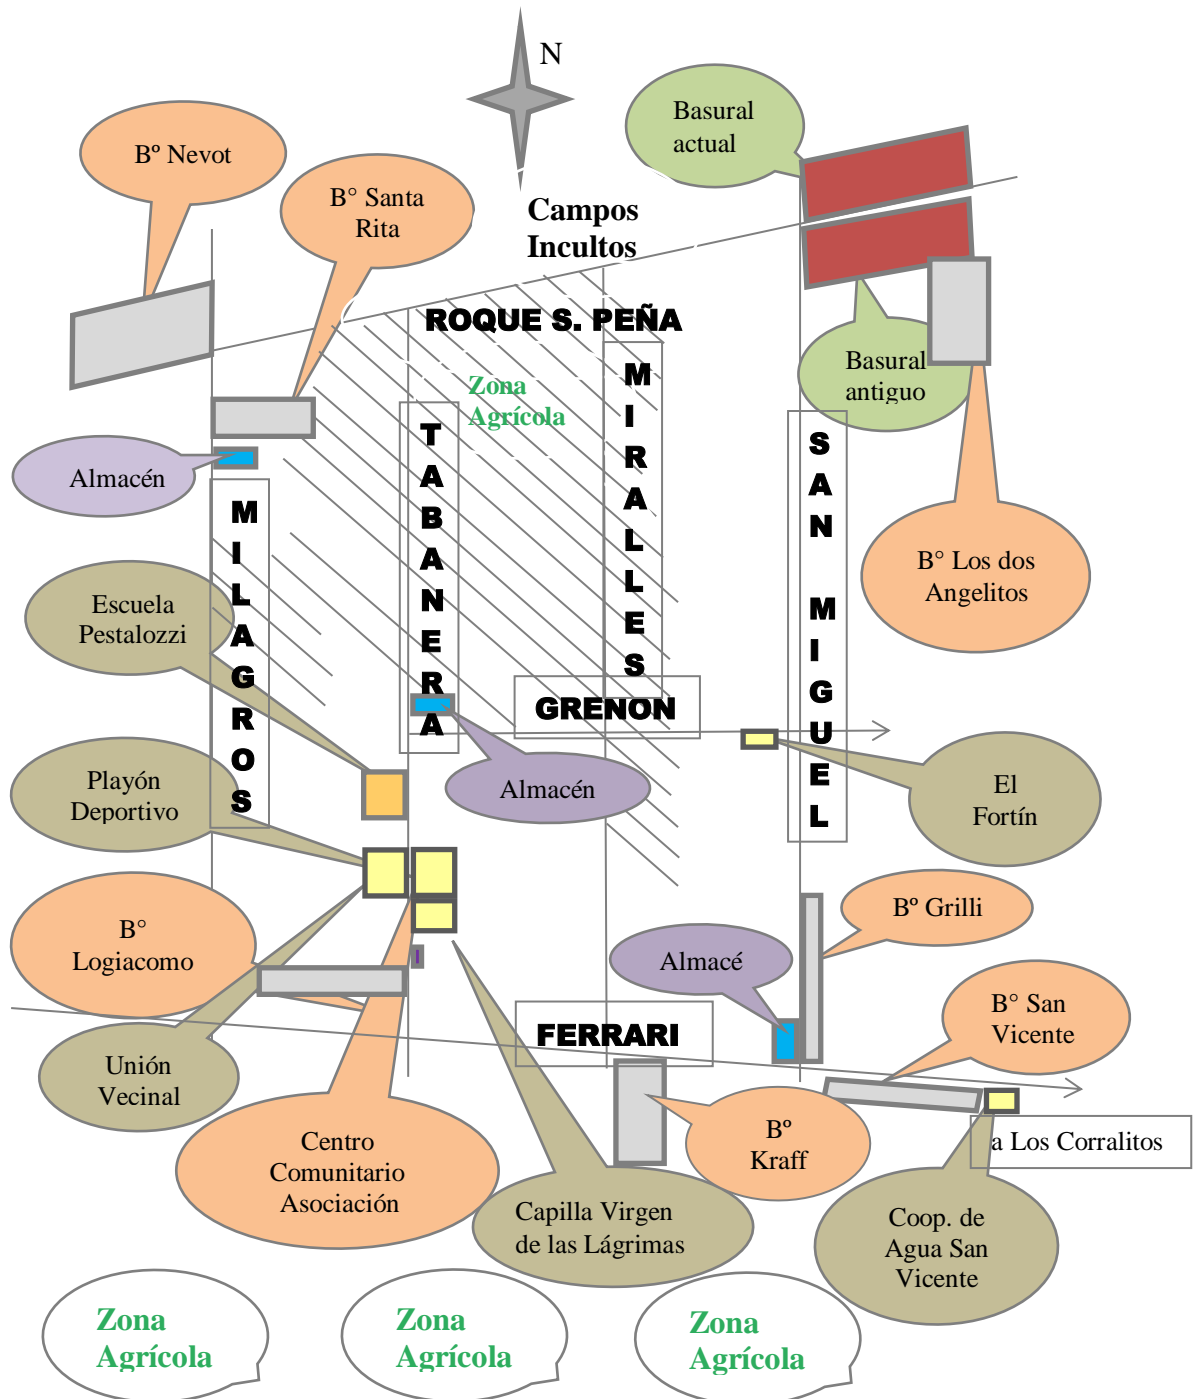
N

Basural actual

Bº Nevot

B° Santa Rita

Campos Incultos

ROQUE S. PEÑA

Zona Agrícola

Basural antiguo

Almacén

MILAGROS

TABANERA

MIRALLES

SAN MIGUEL

B° Los dos Angelitos

Escuela Pestalozzi

GRENON

Playón Deportivo

Almacén

El Fortín

B° Logiacomo

B° Grilli

Almacé

B° San Vicente

Unión Vecinal

FERRARI

Bº Kraff

a Los Corralitos

Centro Comunitario Asociación

Capilla Virgen de las Lágrimas

Coop. de Agua San Vicente

Zona Agrícola

Zona Agrícola

Zona Agrícola